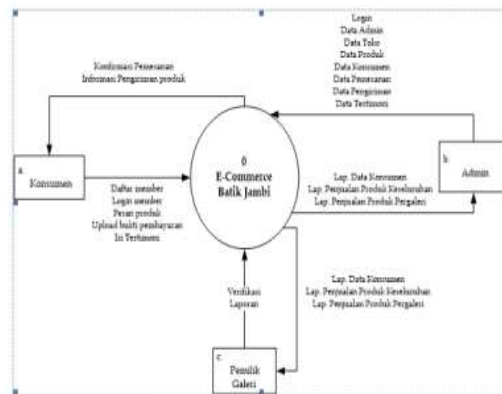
Login
Data Admin
Data Toko
Data Produk
Data Konsumen
Data Pemesanan
Data Pengiriman
Data Testimoni

Konfirmasi Pemesanan
Informasi Pengiriman produk

a
Konsumen

0
E-Commerce
Batik Jambi

b
Admin

Daftar member
Login member
Pesan produk
Upload bukti pembayaran
Isi Testimoni

Lap. Data Konsumen
Lap. Penjualan Produk Keseluruhan
Lap. Penjualan Produk Pergaleri

Verifikasi
Laporan

Lap. Data Konsumen
Lap. Penjualan Produk Keseluruhan
Lap. Penjualan Produk Pergaleri

c
Pemilik
Galeri